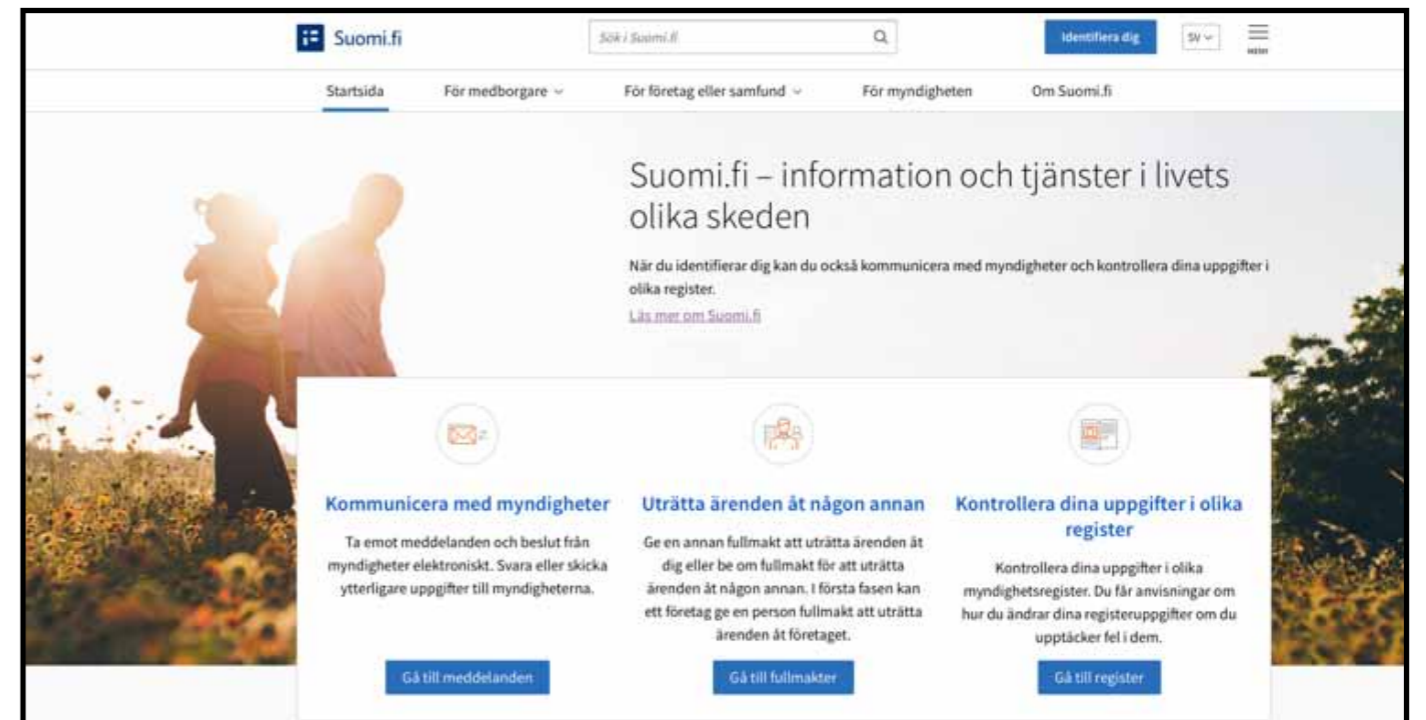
Suomi.fi

Sök i Suomi.fi

Identifiera dig

SV

MENY

Startsida
För medborgare
För företag eller samfund
För myndigheten
Om Suomi.fi

Suomi.fi – information och tjänster i livets olika skeden

När du identifierar dig kan du också kommunicera med myndigheter och kontrollera dina uppgifter i olika register.

Läs mer om Suomi.fi

Kommunicera med myndigheter

Ta emot meddelanden och beslut från myndigheter elektroniskt. Svara eller skicka ytterligare uppgifter till myndigheterna.

Gå till meddelanden

Uträtta ärenden åt någon annan

Ge en annan fullmakt att uträtta ärenden åt dig eller be om fullmakt för att uträtta ärenden åt någon annan. I första fasen kan ett företag ge en person fullmakt att uträtta ärenden åt företaget.

Gå till fullmakter

Kontrollera dina uppgifter i olika register

Kontrollera dina uppgifter i olika myndighetsregister. Du får anvisningar om hur du ändrar dina registeruppgifter om du upptäcker fel i dem.

Gå till register